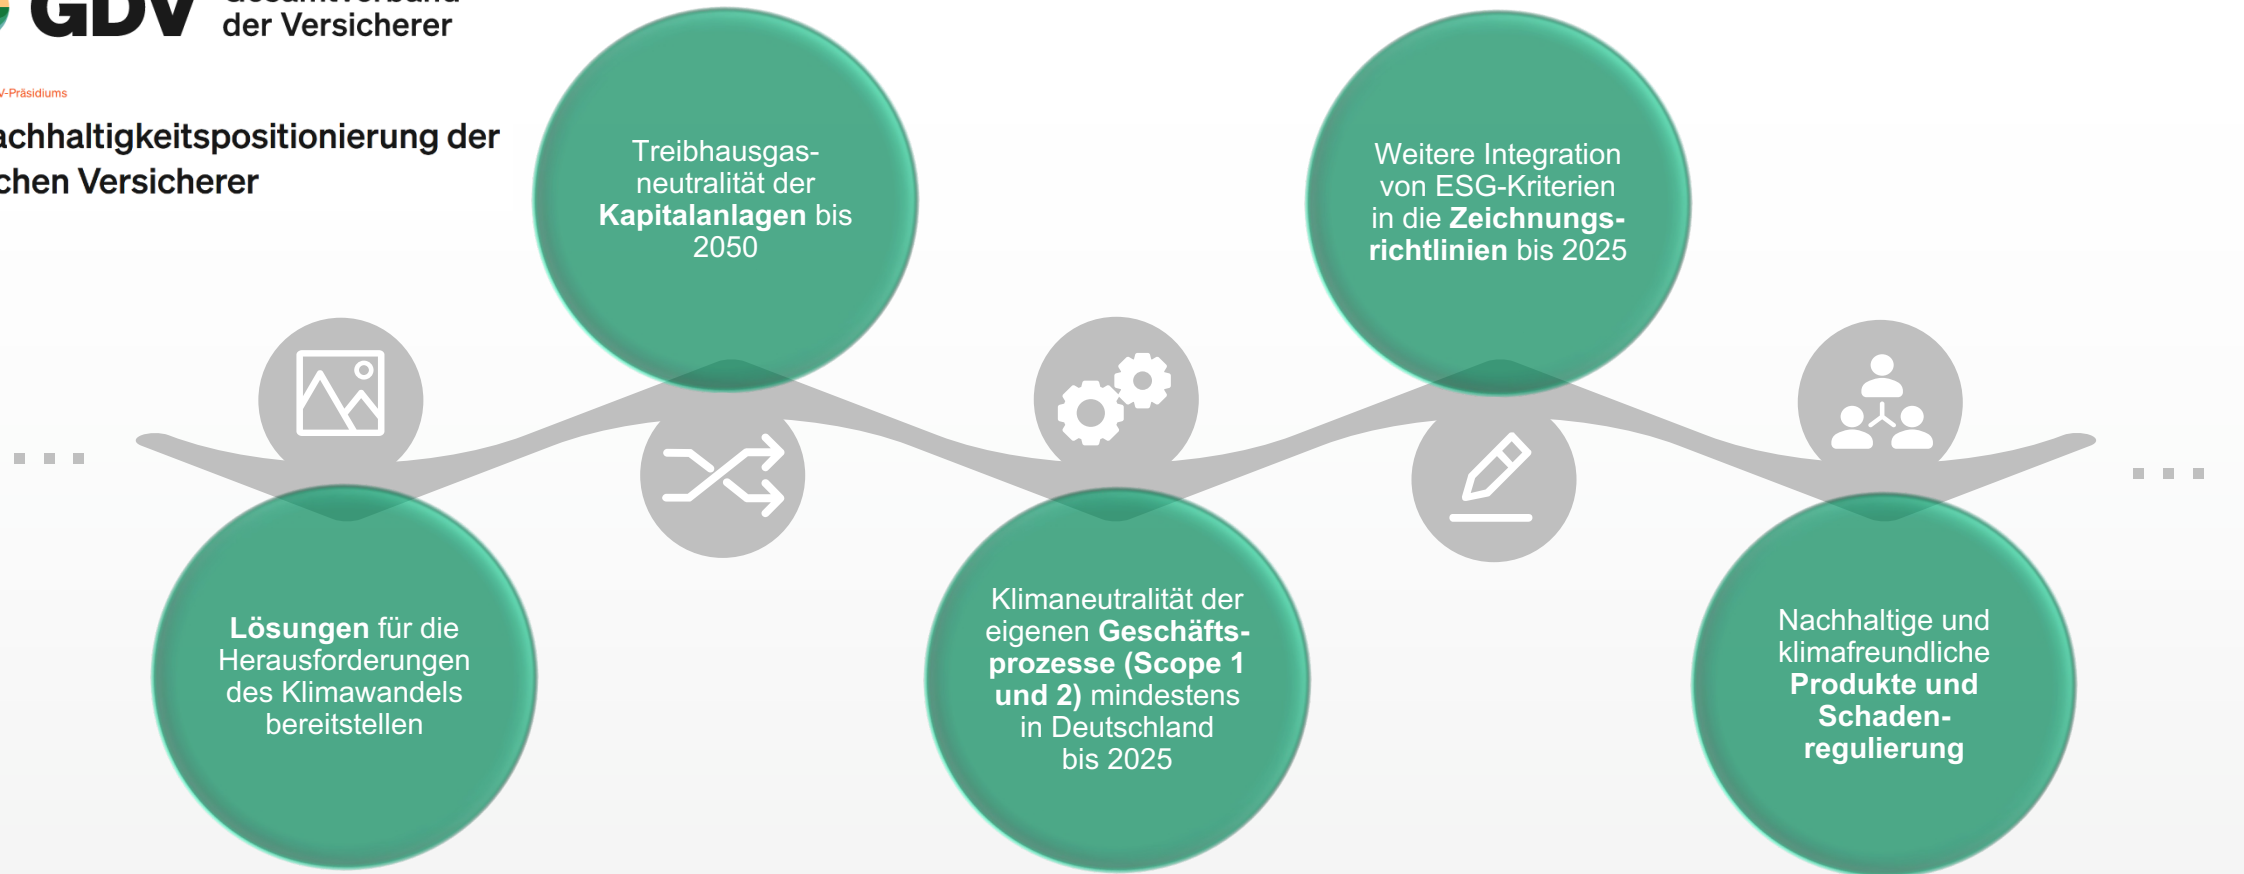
GDV der Versicherer

-Präsidiums

achhaltigkeitspositionierung der chen Versicherer

Treibhausgasneutralität der **Kapitalanlagen** bis 2050

Weitere Integration von ESG-Kriterien in die **Zeichnungsrichtlinien** bis 2025

**Lösungen** für die Herausforderungen des Klimawandels bereitstellen

Klimaneutralität der eigenen **Geschäftsprozesse (Scope 1 und 2)** mindestens in Deutschland bis 2025

Nachhaltige und klimafreundliche **Produkte und Schadenregulierung**